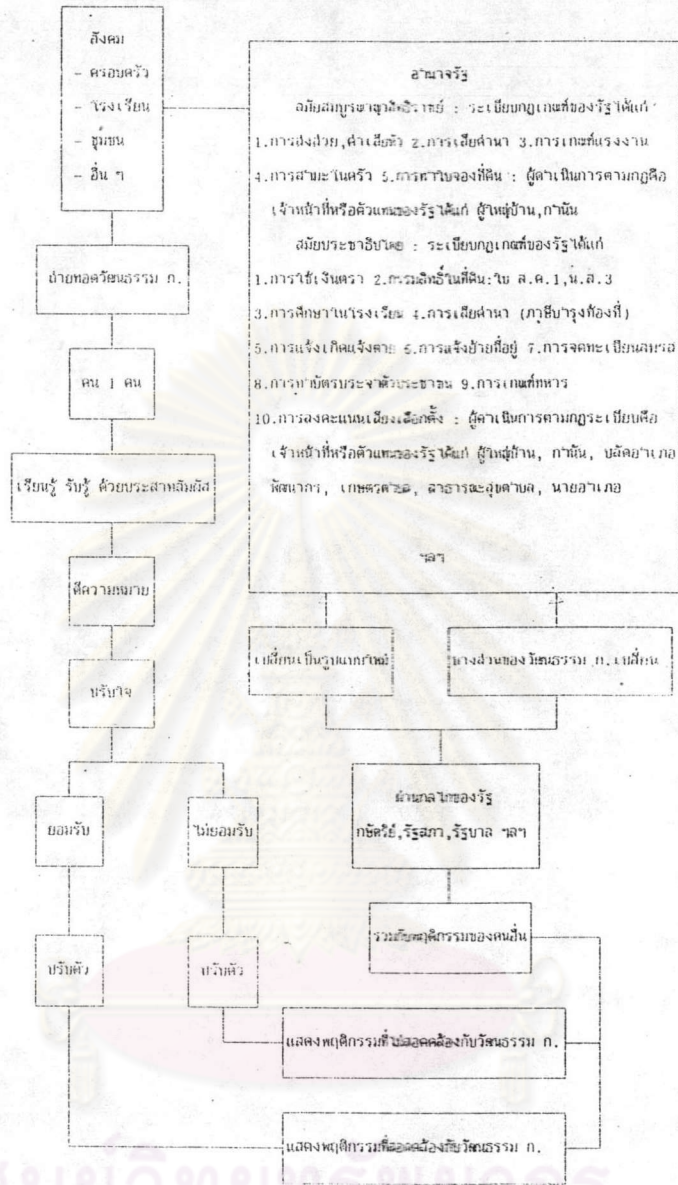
สังคม
- ครอบครัว
- โรงเรียน
- ชุมชน
- อื่น ๆ

อำนาจรัฐ

สมัยสมบูรณาญาสิทธิราชย์ : ระเบียบกฎเกณฑ์ของรัฐได้แก่
1.การส่งส่วย,ค่าเสียหัว 2.การเสียค่านา 3.การเกณฑ์แรงงาน
4.การสำมะโนครัว 5.การหาใบจองที่ดิน : ผู้ดำเนินการตามกฎคือ เจ้าหน้าที่หรือตัวแทนของรัฐได้แก่ ผู้ใหญ่บ้าน,กำนัน

สมัยประชาธิปไตย : ระเบียบกฎเกณฑ์ของรัฐได้แก่
1.การใช้เงินตรา 2.กรรมสิทธิ์ในที่ดิน:ใบ ส.ค.1,น.ส.3
3.การศึกษาในโรงเรียน 4.การเสียค่านา (ภาษีบำรุงท้องที่)
5.การแจ้งเกิดแจ้งตาย 6.การแจ้งย้ายที่อยู่ 7.การจดทะเบียนสมรส
8.การทำบัตรประจำตัวประชาชน 9.การเกณฑ์ทหาร
10.การลงคะแนนเสียงเลือกตั้ง : ผู้ดำเนินการตามกฎระเบียบคือ เจ้าหน้าที่หรือตัวแทนของรัฐได้แก่ ผู้ใหญ่บ้าน, กำนัน, ปลัดอำเภอ พัฒนากร, เกษตรตำบล, สาธารณสุขตำบล, นายอำเภอ

ฯลฯ

ถ่ายทอดวัฒนธรรม ก.

คน 1 คน

เรียนรู้ รับรู้ ด้วยประสาทสัมผัส

ตีความหมาย

หรับใจ

ยอมรับ

ไม่ยอมรับ

ปรับตัว

ปรับตัว

เปลี่ยนเป็นรูปแบบใหม่

บางส่วนของวัฒนธรรม ก. เปลี่ยน

อำนาจกลไกของรัฐ
กษัตริย์,รัฐสภา,รัฐบาล ฯลฯ

ระเบียบพฤติกรรมของคนอื่น

แสดงพฤติกรรมที่ไม่สอดคล้องกับวัฒนธรรม ก.

แสดงพฤติกรรมที่สอดคล้องกับวัฒนธรรม ก.